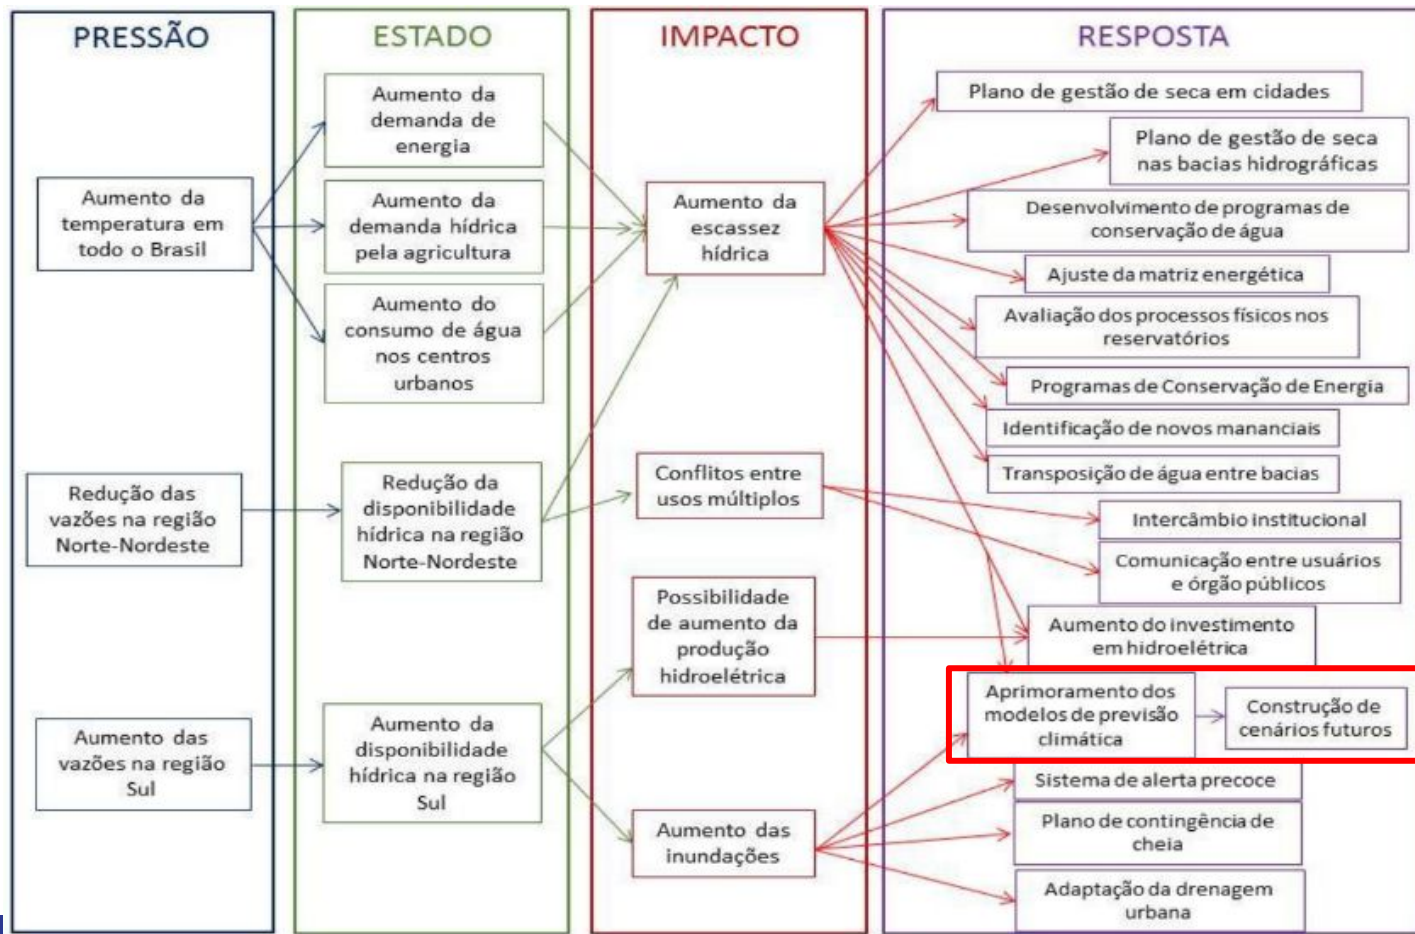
PRESSÃO

Aumento da temperatura em todo o Brasil

Redução das vazões na região Norte-Nordeste

Aumento das vazões na região Sul

ESTADO

Aumento da demanda de energia

Aumento da demanda hídrica pela agricultura

Aumento do consumo de água nos centros urbanos

Redução da disponibilidade hídrica na região Norte-Nordeste

Aumento da disponibilidade hídrica na região Sul

IMPACTO

Aumento da escassez hídrica

Conflitos entre usos múltiplos

Possibilidade de aumento da produção hidroelétrica

Aumento das inundações

RESPOSTA

Plano de gestão de seca em cidades

Plano de gestão de seca nas bacias hidrográficas

Desenvolvimento de programas de conservação de água

Ajuste da matriz energética

Avaliação dos processos físicos nos reservatórios

Programas de Conservação de Energia

Identificação de novos mananciais

Transposição de água entre bacias

Intercâmbio institucional

Comunicação entre usuários e órgão públicos

Aumento do investimento em hidroelétrica

Aprimoramento dos modelos de previsão climática

Construção de cenários futuros

Sistema de alerta precoce

Plano de contingência de cheia

Adaptação da drenagem urbana